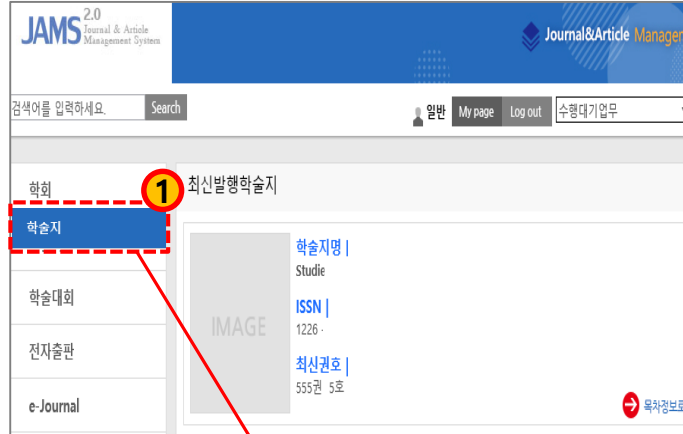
JAMS 2.0 Journal & Article Management System

Journal&Article Manager

검색어를 입력하세요. Search

일반 My page Log out 수행대기업무

학회

1

학술지

학술대회

전자출판

e-Journal

최신발행학술지

IMAGE

학술지명 |
Studie

ISSN |
1226 ·

최신권호 |
555권 5호

목차정보